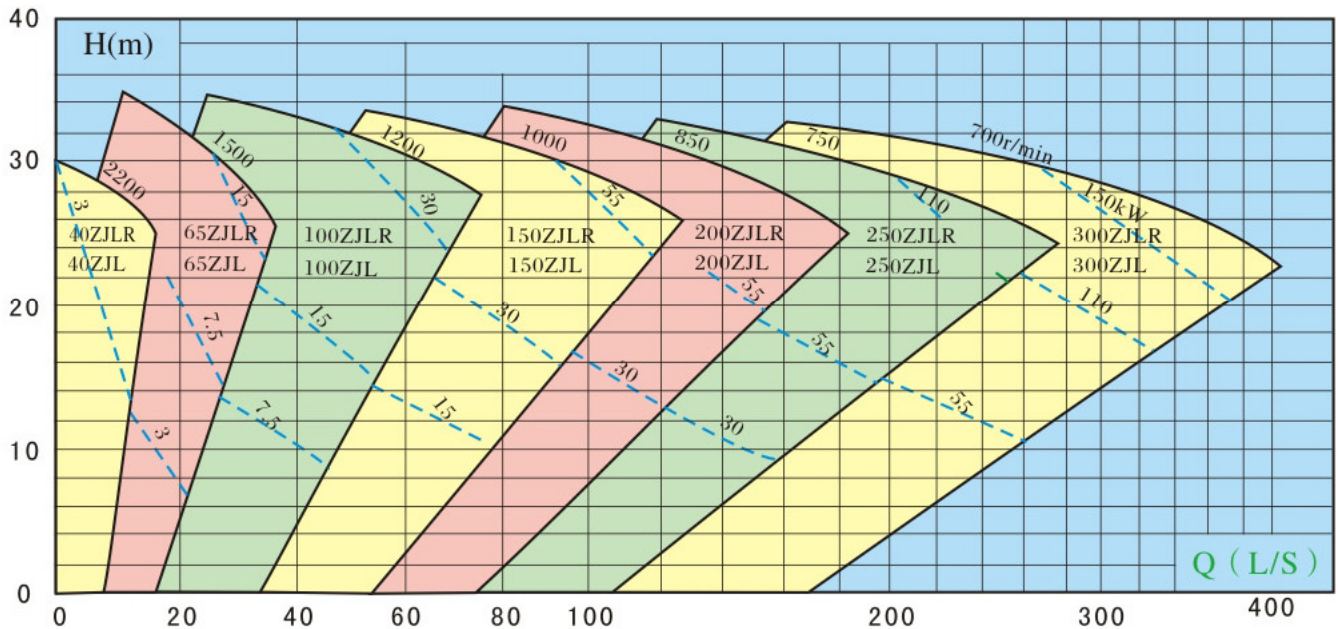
40
30
20
10
0
H(m)

2200
3
40ZJLR
40ZJL
3

1500
15
65ZJLR
65ZJL
7.5
7.5

1200
30
100ZJLR
100ZJL
15
15

1000
55
150ZJLR
150ZJL
30
30

850
200ZJLR
200ZJL
55
55
30

750
110
250ZJLR
250ZJL
55

700r/min
150kW
300ZJLR
300ZJL
110

Q（L/S）

0
20
40
60
80
100
200
300
400